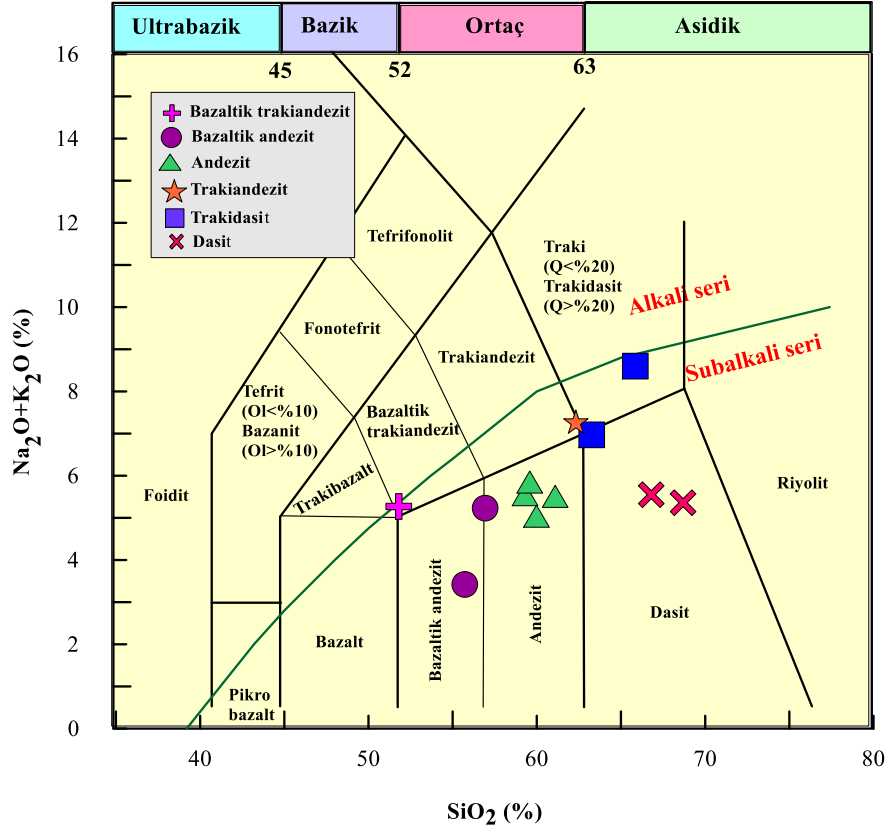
Ultrabazik
Bazik
Ortaç
Asidik

45
52
63

Bazaltik trakiandezit
Bazaltik andezit
Andezit
Trakiandezit
Trakidasit
Dasit

16
14
12
10
8
6
4
2
0

$Na_2O+K_2O$ (%)

Tefrifonolit
Traki (Q<%20) Trakidasit (Q>%20)
Alkali seri
Fonotefrit
Trakiandezit
Subalkali seri
Tefrit (Ol<%10) Bazanit (Ol>%10)
Bazaltik trakiandezit
Trakibazalt
Foidit
Riyolit
Bazalt
Bazaltik andezit
Andezit
Dasit
Pikro bazalt

40
50
60
70
80

$SiO_2$ (%)